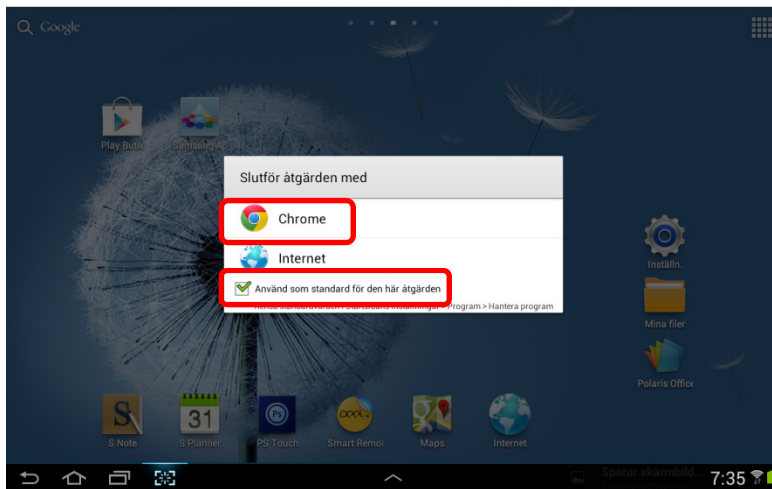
Google

Play Butik

Samsung A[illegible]

Slutför åtgärden med

Chrome

Internet

Använd som standard för den här åtgärden

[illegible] > Program > Hantera program

Inställn.

Mina filer

Polaris Office

S Note

31

S Planner

PS Touch

Smart Remo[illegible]

Maps

Internet

Sparar skärmbild...

7:35